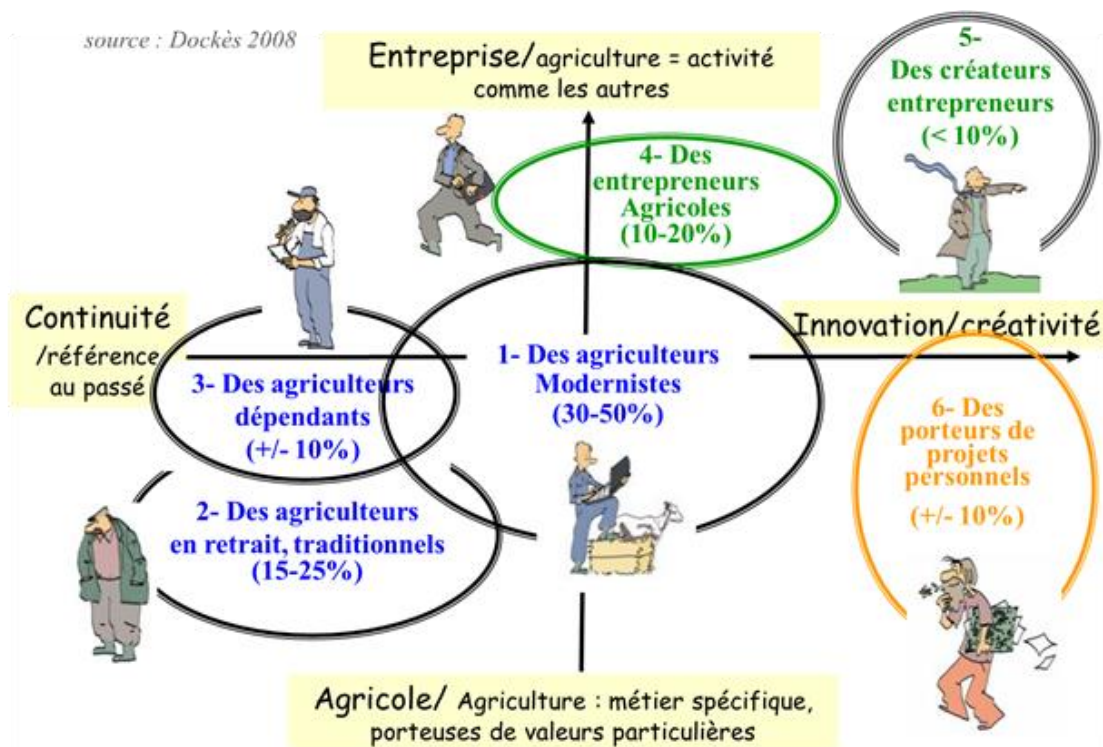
source : Dockès 2008

Entreprise/agriculture = activité comme les autres

5- Des créateurs entrepreneurs (< 10%)

4- Des entrepreneurs Agricoles (10-20%)

Continuité /référence au passé

Innovation/créativité

1- Des agriculteurs Modernistes (30-50%)

3- Des agriculteurs dépendants (+/- 10%)

6- Des porteurs de projets personnels (+/- 10%)

2- Des agriculteurs en retrait, traditionnels (15-25%)

Agricole/ Agriculture : métier spécifique, porteuses de valeurs particulières